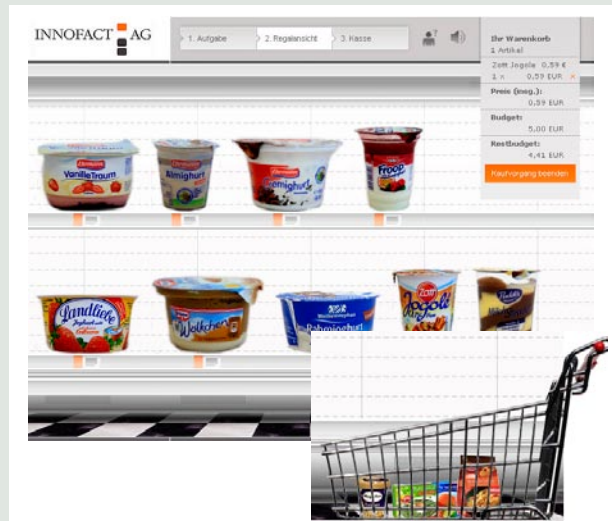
INNOFACT AG

1. Aufgabe
2. Regalansicht
3. Kasse

Ihr Warenkorb
1 Artikel
Zott Jogole 0,59 €
1 x 0,59 EUR ×

Preis (insg.):
0,59 EUR

Budget:
5,00 EUR

Restbudget:
4,41 EUR

Kaufvorgang beenden

Ehrmann
VanilleTraum

Ehrmann
Almighurt

Ehrmann
Almighurt

Ehrmann
Froop

Landliebe
Joghurt mit Erdbeeren

Dr. Oetker
Wölkchen

Weihenstephan
Rahmjoghurt

Zott
Jogolé

Puddis